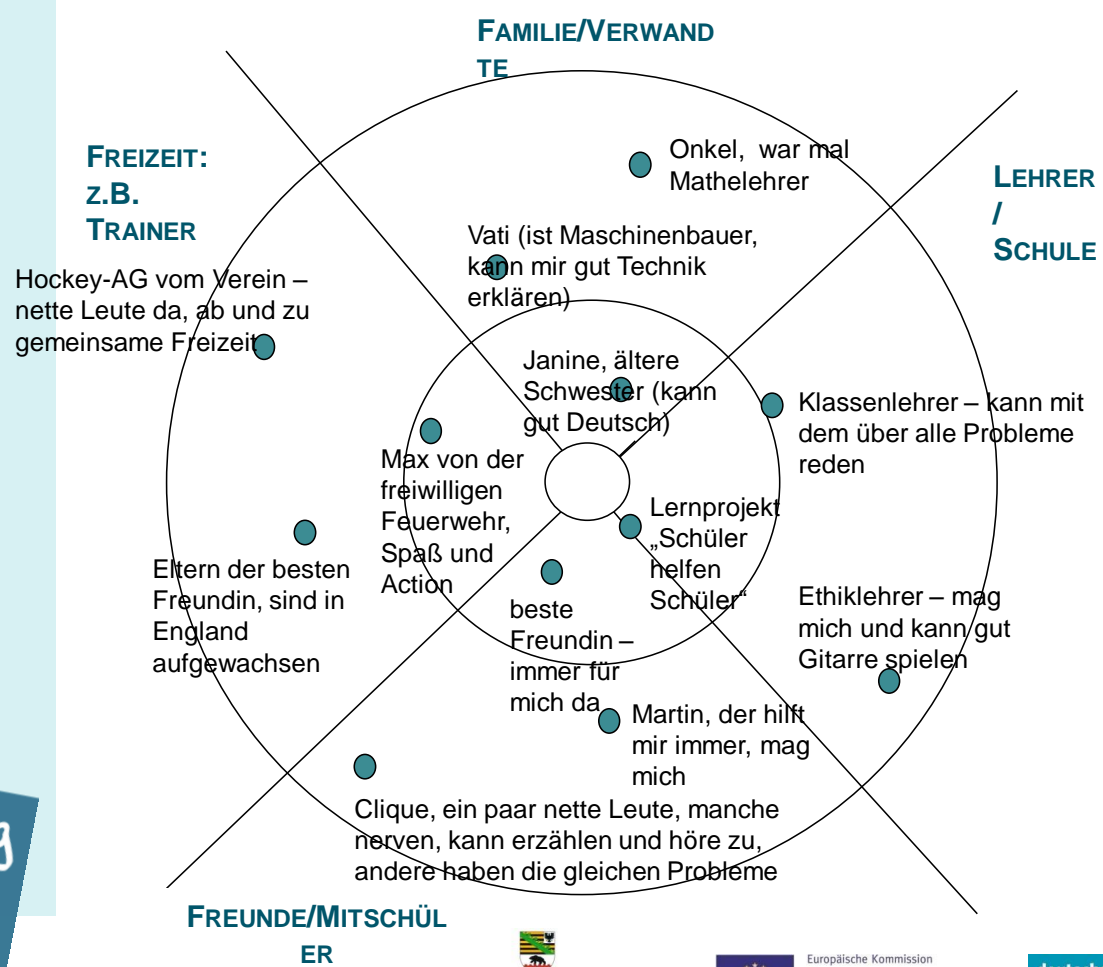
FAMILIE/VERWANDTE

FREIZEIT: Z.B. TRAINER

LEHRER / SCHULE

Onkel, war mal Mathelehrer

Vati (ist Maschinenbauer, kann mir gut Technik erklären)

Hockey-AG vom Verein – nette Leute da, ab und zu gemeinsame Freizeit

Janine, ältere Schwester (kann gut Deutsch)

Klassenlehrer – kann mit dem über alle Probleme reden

Max von der freiwilligen Feuerwehr, Spaß und Action

Lernprojekt „Schüler helfen Schüler“

Eltern der besten Freundin, sind in England aufgewachsen

beste Freundin – immer für mich da

Ethiklehrer – mag mich und kann gut Gitarre spielen

Martin, der hilft mir immer, mag mich

Clique, ein paar nette Leute, manche nerven, kann erzählen und höre zu, andere haben die gleichen Probleme

FREUNDE/MITSCHÜLER

Europäische Kommission